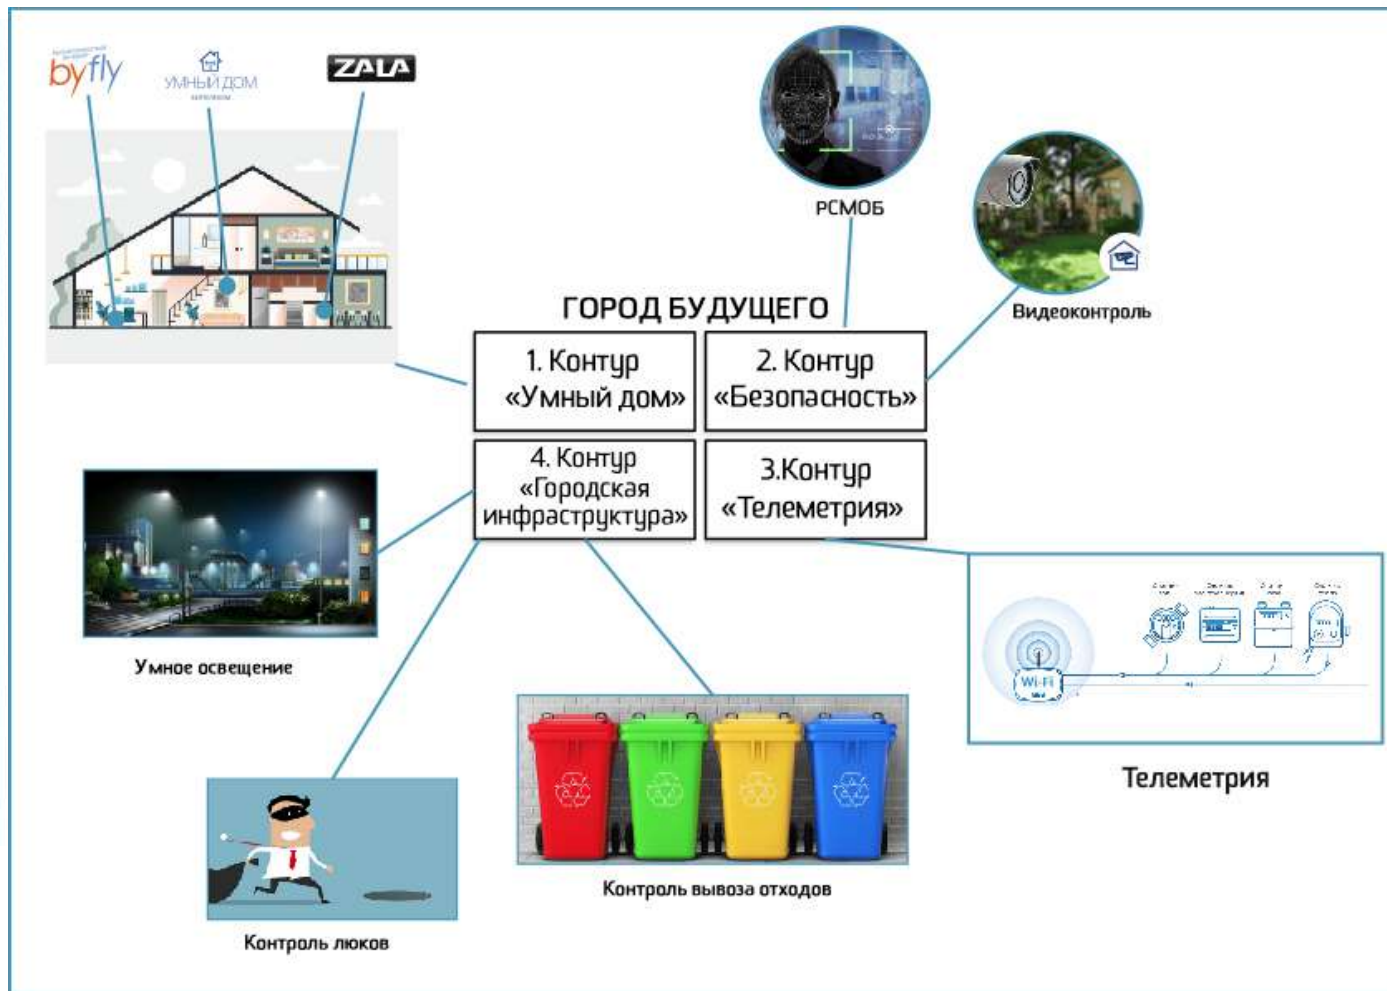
byfly

УМНЫЙ ДОМ

ZALA

РСМОБ

Видеоконтроль

ГОРОД БУДУЩЕГО

| 1. Контур «Умный дом» | 2. Контур «Безопасность» |
|---|---|
| 4. Контур «Городская инфраструктура» | 3.Контур «Телеметрия» |

Умное освещение

Wi-Fi

Телеметрия

Контроль вывоза отходов

Контроль люков